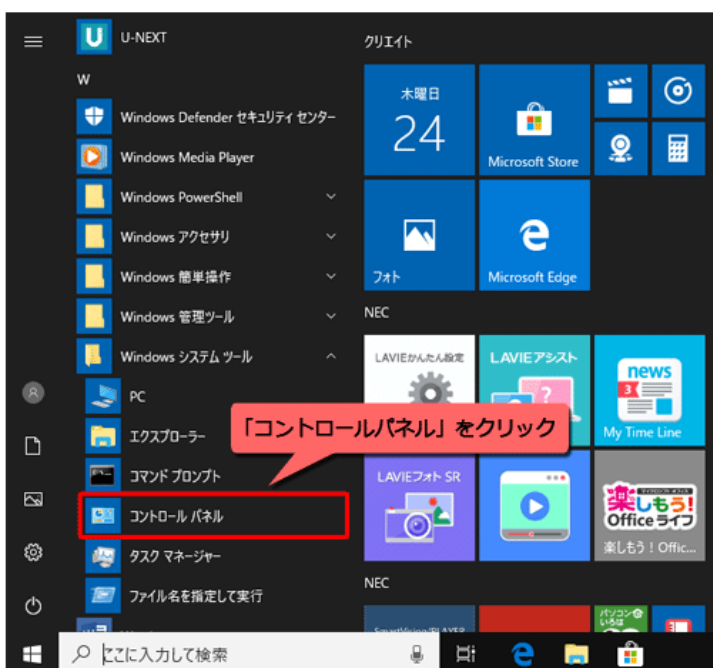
U-NEXT
W
Windows Defender セキュリティ センター
Windows Media Player
Windows PowerShell
Windows アクセサリ
Windows 簡単操作
Windows 管理ツール
Windows システム ツール
PC
エクスプローラー
コマンド プロンプト
コントロール パネル
タスク マネージャー
ファイル名を指定して実行

クリエイト
木曜日
24
Microsoft Store
フォト
Microsoft Edge
NEC
LAVIEかんたん設定
LAVIEアシスト
news
My Time Line
LAVIEフォト SR
楽しもう! Officeライフ
楽しもう！Offic...
NEC

「コントロールパネル」をクリック

ここに入力して検索